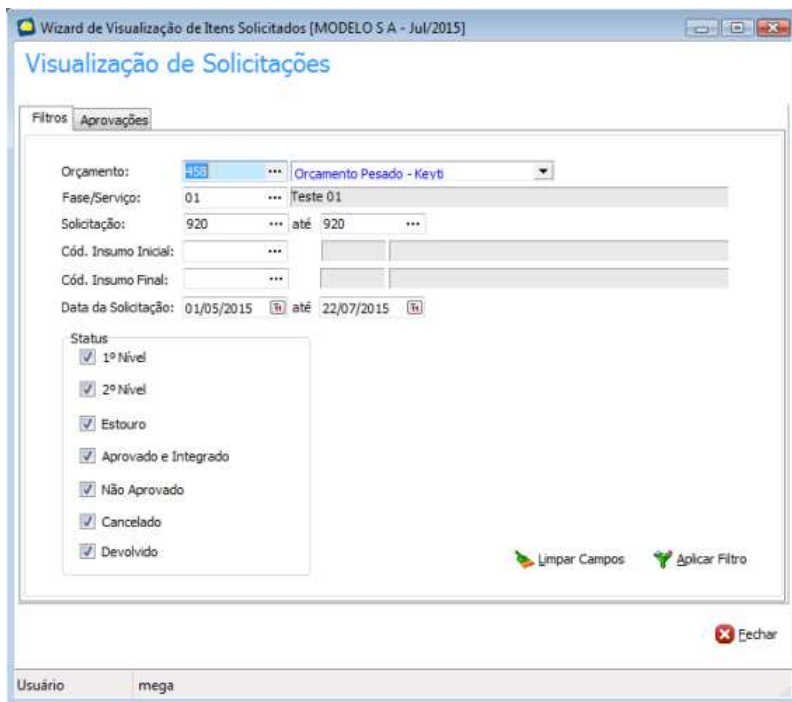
Wizard de Visualização de Itens Solicitados [MODELO S A - Jul/2015]

Visualização de Solicitações

Filtros | Aprovações

Orçamento: 458 ... Orcamento Pesado - Keyti
Fase/Serviço: 01 ... Teste 01
Solicitação: 920 ... até 920 ...
Cód. Insumo Inicial: ...
Cód. Insumo Final: ...
Data da Solicitação: 01/05/2015 até 22/07/2015

Status
1º Nível
2º Nível
Estouro
Aprovado e Integrado
Não Aprovado
Cancelado
Devolvido

Limpar Campos
Aplicar Filtro

Fechar

Usuário | mega